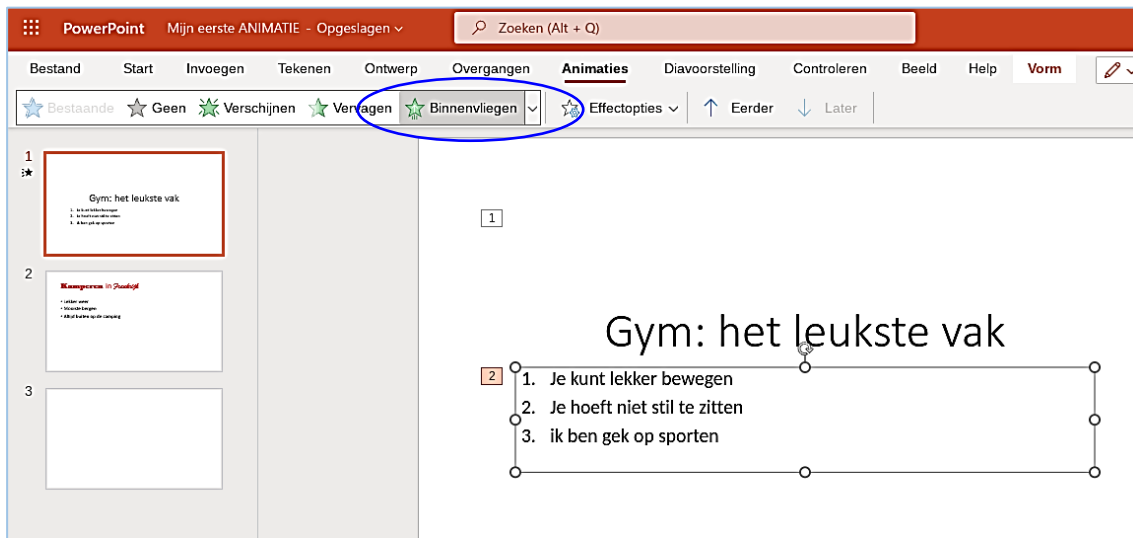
PowerPoint Mijn eerste ANIMATIE - Opgeslagen

Zoeken (Alt + Q)

Bestand Start Invoegen Tekenen Ontwerp Overgangen Animaties Diavoorstelling Controleren Beeld Help Vorm

Bestaande Geen Verschijnen Vervagen Binnenvliegen Effectopties Eerder Later

1

Gym: het leukste vak

1. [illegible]
2. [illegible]
3. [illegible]

2

Kamperen in Frankrijk

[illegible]
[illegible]
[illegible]

3

1

Gym: het leukste vak

2

1. Je kunt lekker bewegen
2. Je hoeft niet stil te zitten
3. ik ben gek op sporten